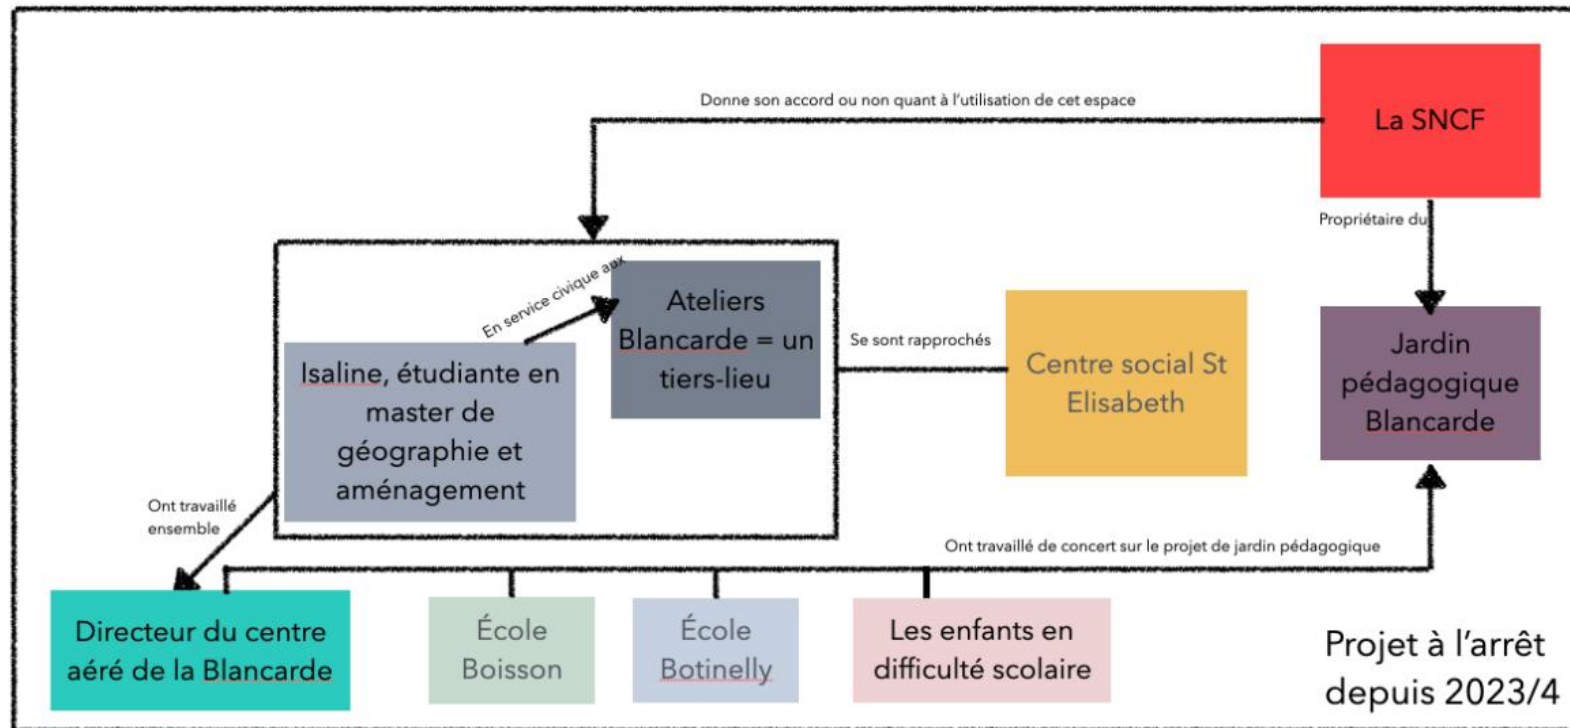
Donne son accord ou non quant à l'utilisation de cet espace

La SNCF

Propriétaire du

En service civique aux

Ateliers Blancarde = un tiers-lieu

Se sont rapprochés

Centre social St Elisabeth

Jardin pédagogique Blancarde

Isaline, étudiante en master de géographie et aménagement

Ont travaillé ensemble

Ont travaillé de concert sur le projet de jardin pédagogique

Directeur du centre aéré de la Blancarde

École Boisson

École Botinelly

Les enfants en difficulté scolaire

Projet à l'arrêt depuis 2023/4